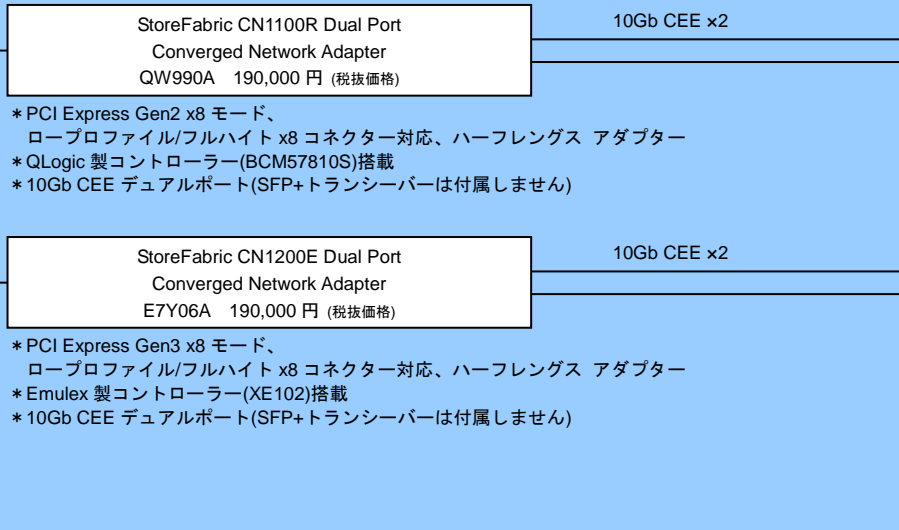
StoreFabric CN1100R Dual Port
Converged Network Adapter
QW990A 190,000 円 (税抜価格)

10Gb CEE ×2

＊PCI Express Gen2 x8 モード、
ロープロファイル/フルハイト x8 コネクター対応、ハーフレングス アダプター
＊QLogic 製コントローラー(BCM57810S)搭載
＊10Gb CEE デュアルポート(SFP+トランシーバーは付属しません)

StoreFabric CN1200E Dual Port
Converged Network Adapter
E7Y06A 190,000 円 (税抜価格)

10Gb CEE ×2

＊PCI Express Gen3 x8 モード、
ロープロファイル/フルハイト x8 コネクター対応、ハーフレングス アダプター
＊Emulex 製コントローラー(XE102)搭載
＊10Gb CEE デュアルポート(SFP+トランシーバーは付属しません)